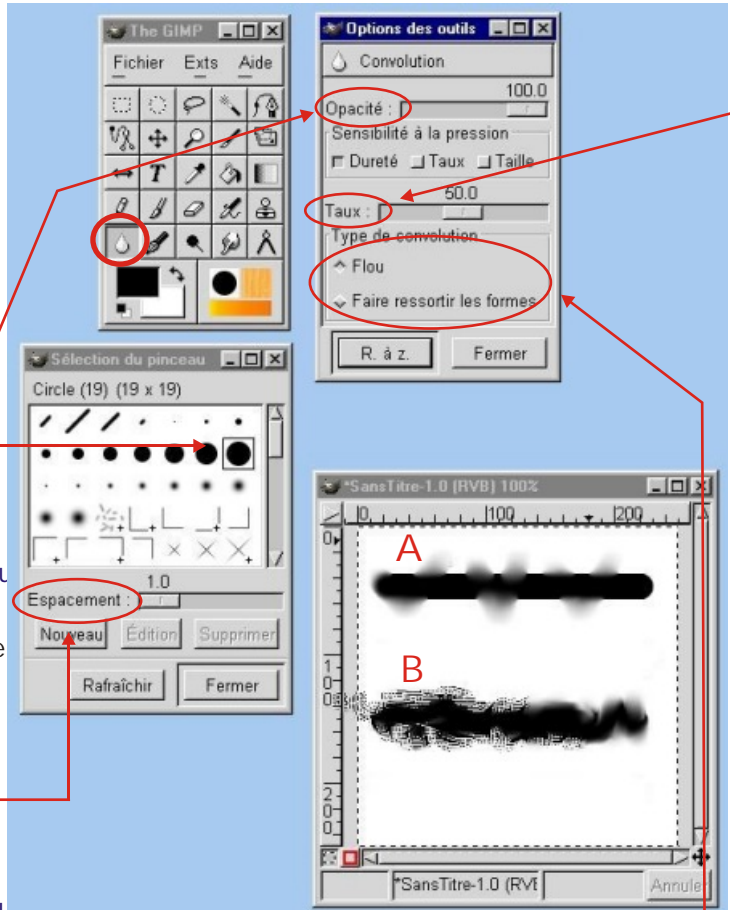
The GIMP

Fichier Exts Aide

Options des outils

Convolution

100.0

Opacité :

Sensibilité à la pression

Dureté Taux Taille

50.0

Taux :

Type de convolution

Flou

Faire ressortir les formes

R. à z. Fermer

Sélection du pinceau

Circle (19) (19 x 19)

1.0

Espacement :

Nouveau Édition Supprimer

Rafraîchir Fermer

*SansTitre-1.0 (RVB) 100%

0 100 200

A

B

*SansTitre-1.0 (RVB

Annuler